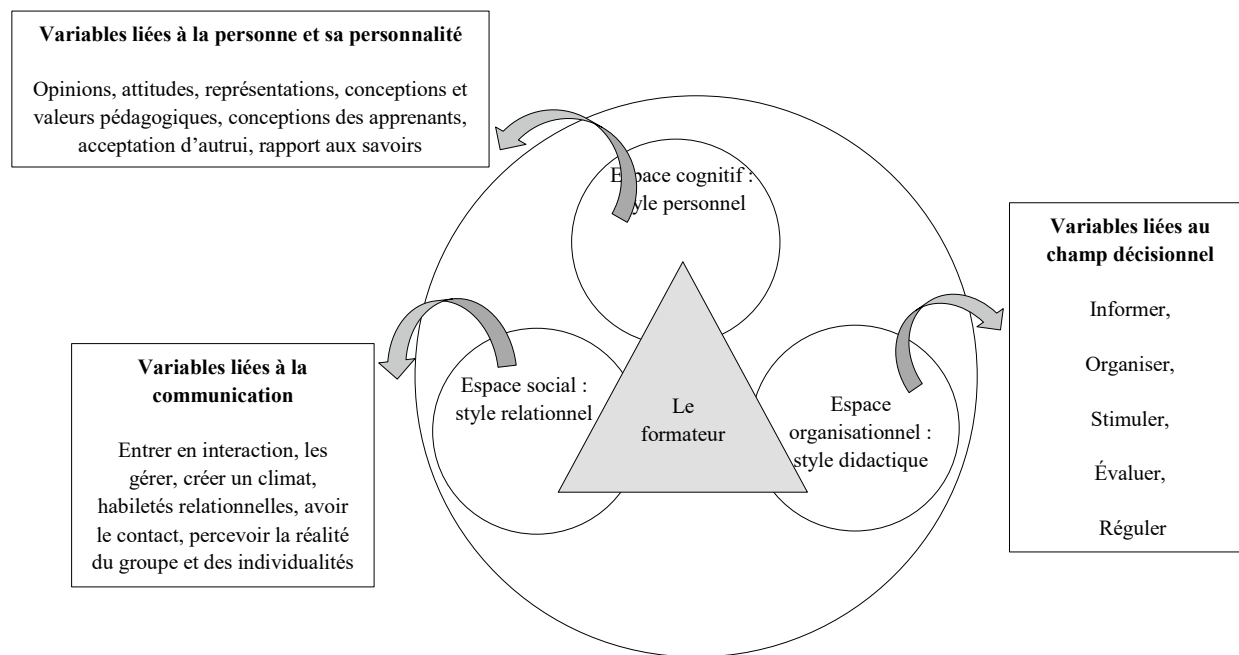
**Variables liées à la personne et sa personnalité**

Opinions, attitudes, représentations, conceptions et valeurs pédagogiques, conceptions des apprenants, acceptation d'autrui, rapport aux savoirs

E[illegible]pace cognitif : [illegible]tyle personnel

**Variables liées au champ décisionnel**

Informer,

Organiser,

Stimuler,

Évaluer,

Réguler

**Variables liées à la communication**

Entrer en interaction, les gérer, créer un climat, habiletés relationnelles, avoir le contact, percevoir la réalité du groupe et des individualités

Espace social : style relationnel

Le formateur

Espace organisationnel : style didactique